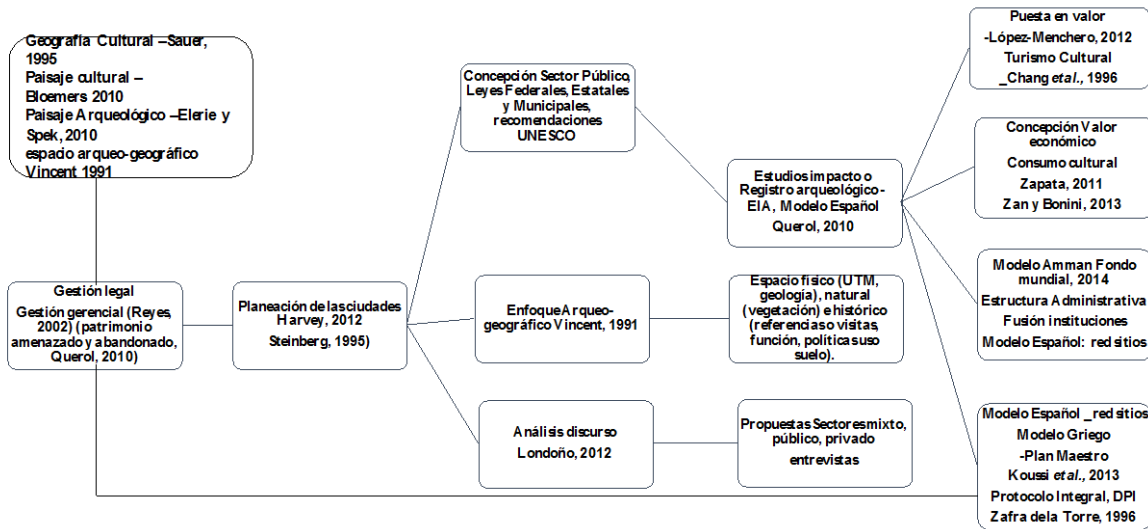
Geografía Cultural –Sauer, 1995
Paisaje cultural – Bloemers 2010
Paisaje Arqueológico –Elerie y Spek, 2010
espacio arqueo-geográfico Vincent 1991

Gestión legal
Gestión gerencial (Reyes, 2002) (patrimonio amenazado y abandonado, Querol, 2010)

Planeación de las ciudades Harvey, 2012
Steinberg, 1995)

Concepción Sector Público, Leyes Federales, Estatales y Municipales, recomendaciones UNESCO

Enfoque Arqueo-geográfico Vincent, 1991

Análisis discurso
Londoño, 2012

Estudios impacto o Registro arqueológico-EIA, Modelo Español
Querol, 2010

Espacio físico (UTM, geología), natural (vegetación) e histórico (referencias o vistas, función, política suso suelo).

Propuestas Sectores mixto, público, privado
entrevistas

Puesta en valor
-López-Menchero, 2012
Turismo Cultural
_Chang et al., 1996

Concepción Valor económico
Consumo cultural
Zapata, 2011
Zan y Bonini, 2013

Modelo Amman Fondo mundial, 2014
Estructura Administrativa
Fusión instituciones
Modelo Español: red sitios

Modelo Español _red sitios
Modelo Griego
-Plan Maestro
Koussi et al., 2013
Protocolo Integral, DPI
Zafra de la Torre, 1996